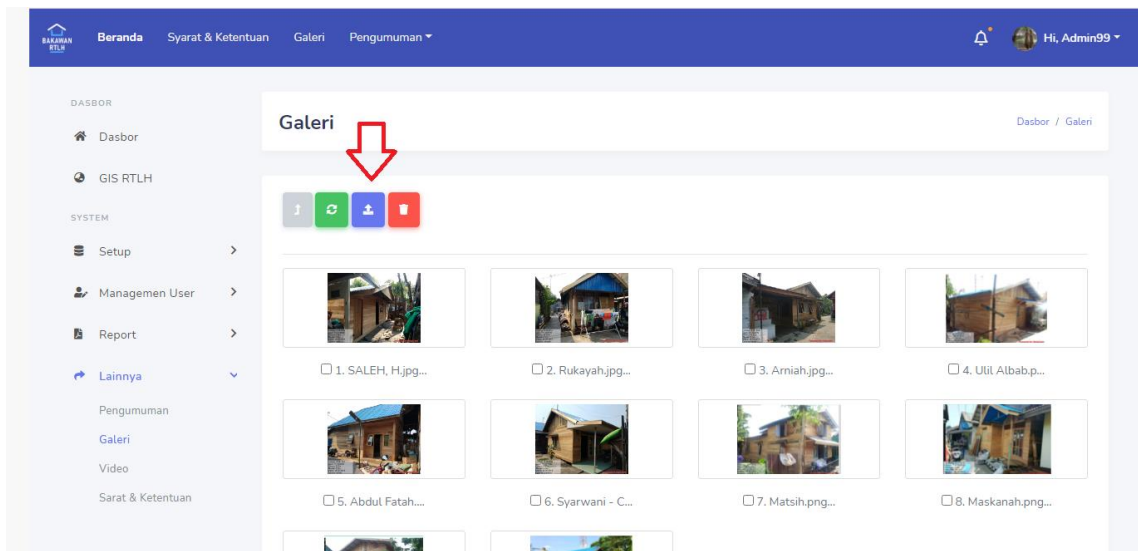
BAKAWAN RTLH

Beranda Syarat & Ketentuan Galeri Pengumuman

Hi, Admin99

DASBOR

Dasbor

GIS RTLH

SYSTEM

Setup

Managemen User

Report

Lainnya

Pengumuman

Galeri

Video

Sarat & Ketentuan

Galeri

Dasbor / Galeri

1. SALEH, H.jpg...

2. Rukayah.jpg...

3. Arniah.jpg...

4. Ulil Albab.p...

5. Abdul Fatah....

6. Syarwani - C...

7. Matsih.png...

8. Maskanah.png...